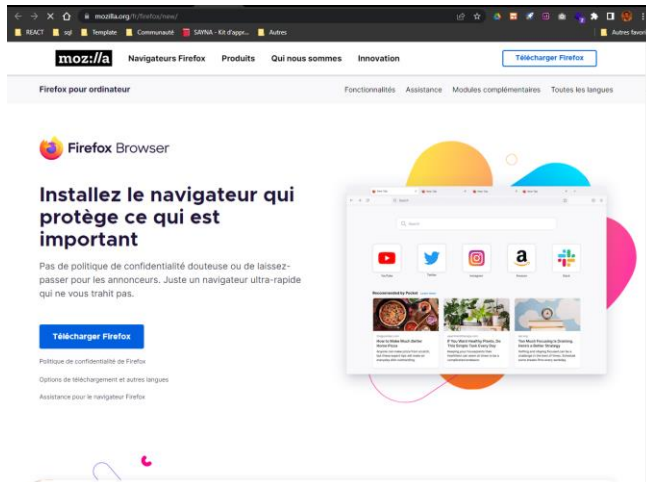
mozilla.org/fr/firefox/new/

REACT | sql | Template | Communauté | SAYNA - Kit d'appr... | Autres | Autres favoris

moz://a Navigateurs Firefox Produits Qui nous sommes Innovation Télécharger Firefox

Firefox pour ordinateur Fonctionnalités Assistance Modules complémentaires Toutes les langues

Firefox Browser

Installez le navigateur qui protège ce qui est important

Pas de politique de confidentialité douteuse ou de laissez-passer pour les annonceurs. Juste un navigateur ultra-rapide qui ne vous trahit pas.

Télécharger Firefox

Politique de confidentialité de Firefox

Options de téléchargement et autres langues

Assistance pour le navigateur Firefox

Search

YouTube Twitter Instagram Amazon Slack

Recommended by Pocket

How to Make Much Better Voice Pizza

If You Want Healthy Plants, Do This Simple Trick Every Day

Too Much Focusing is Draining. Here's a Better Strategy